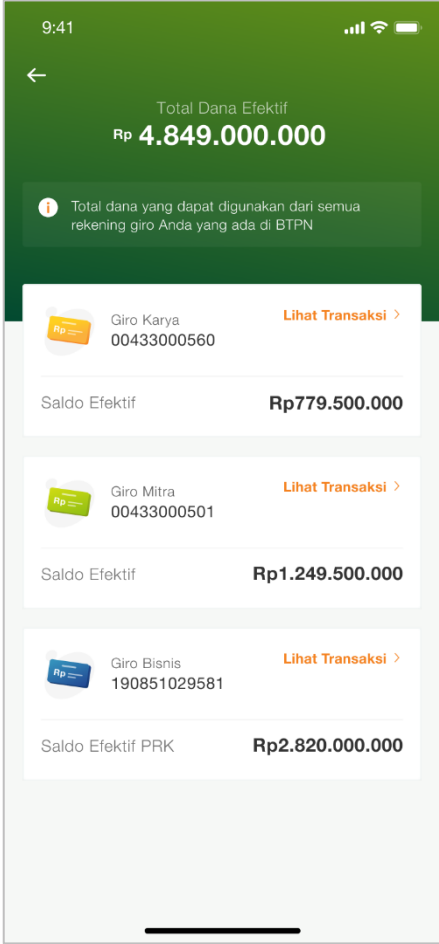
9:41

←

Total Dana Efektif
Rp 4.849.000.000

Total dana yang dapat digunakan dari semua rekening giro Anda yang ada di BTPN

Rp
Giro Karya
00433000560
Lihat Transaksi >

Saldo Efektif
Rp779.500.000

Rp
Giro Mitra
00433000501
Lihat Transaksi >

Saldo Efektif
Rp1.249.500.000

Rp
Giro Bisnis
190851029581
Lihat Transaksi >

Saldo Efektif PRK
Rp2.820.000.000